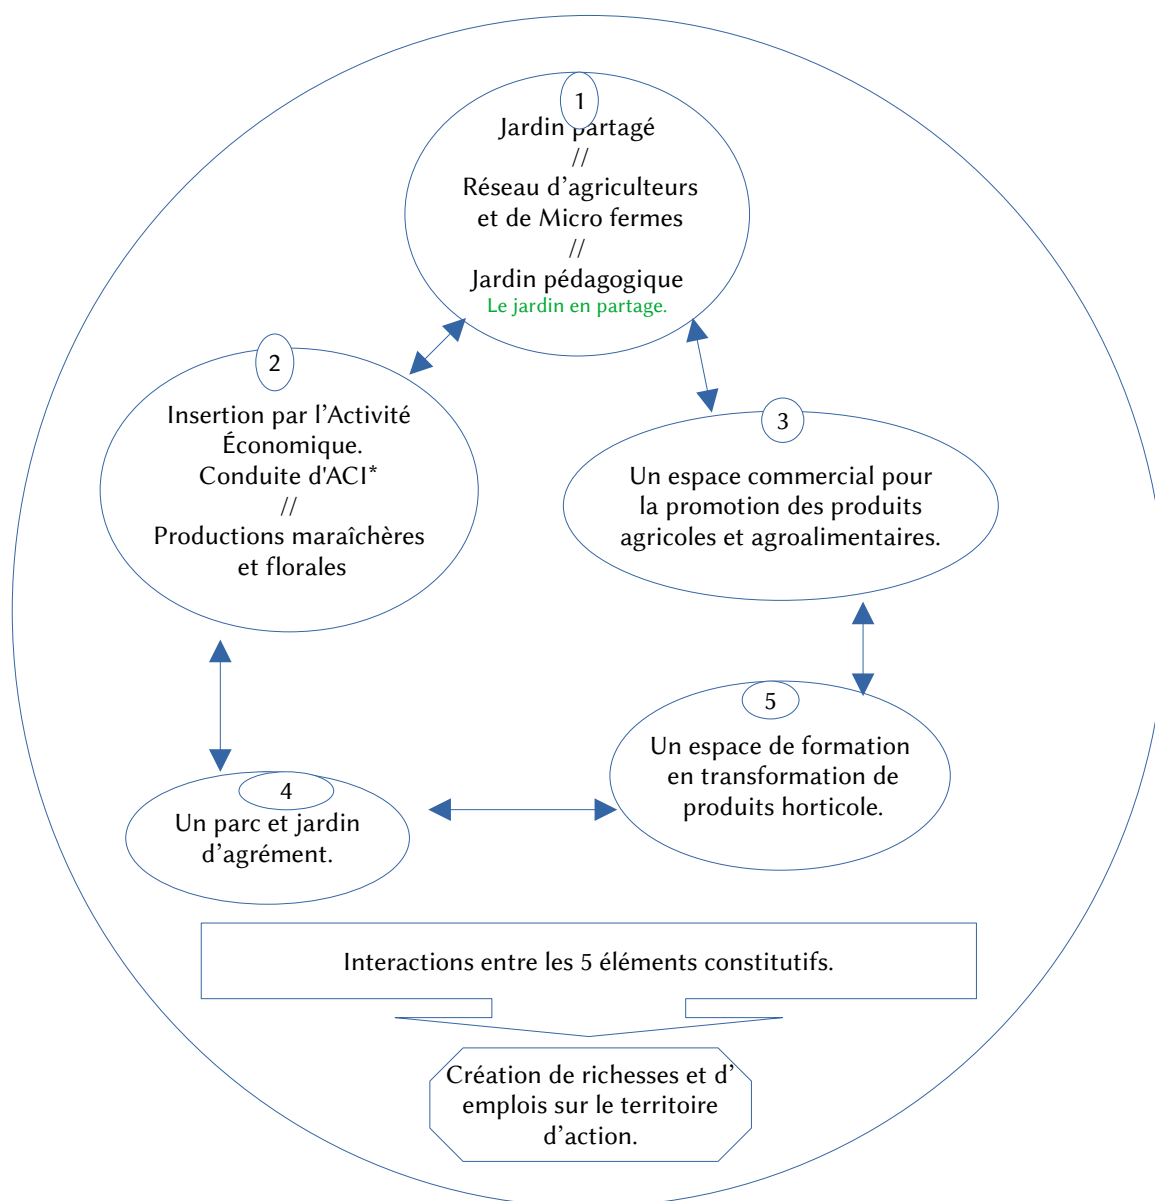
1
Jardin partagé
//
Réseau d'agriculteurs et de Micro fermes
//
Jardin pédagogique
Le jardin en partage.

2
Insertion par l'Activité Économique.
Conduite d'ACI*
//
Productions maraîchères et florales

3
Un espace commercial pour la promotion des produits agricoles et agroalimentaires.

5
Un espace de formation en transformation de produits horticole.

4
Un parc et jardin d'agrément.

Interactions entre les 5 éléments constitutifs.

Création de richesses et d' emplois sur le territoire d'action.